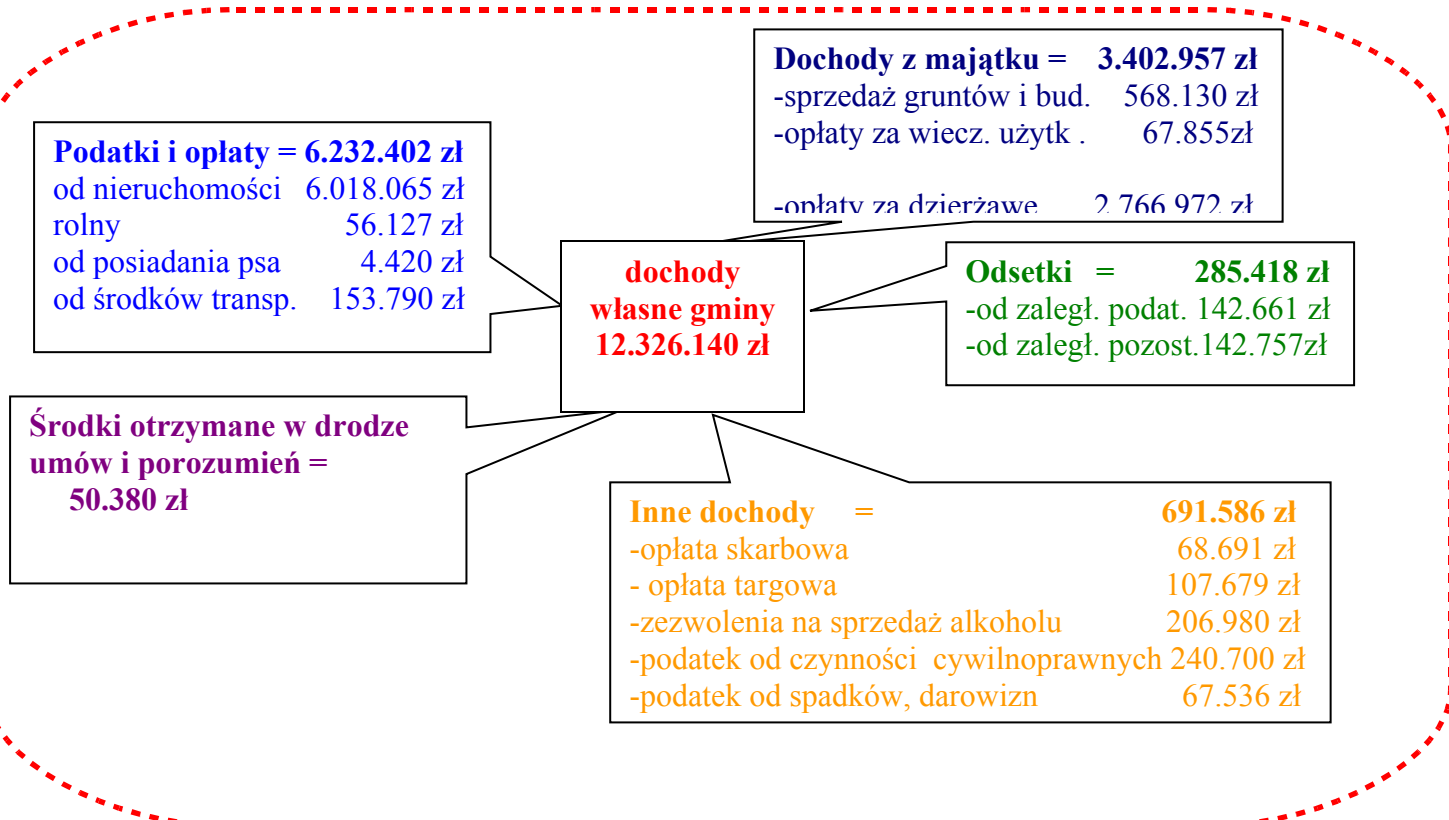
Dochody z majątku = 3.402.957 zł
-sprzedaż gruntów i bud. 568.130 zł
-opłaty za wiecz. użytk . 67.855zł

-opłaty za dzierżawę 2.766.972 zł

Podatki i opłaty = 6.232.402 zł
od nieruchomości 6.018.065 zł
rolny 56.127 zł
od posiadania psa 4.420 zł
od środków transp. 153.790 zł

dochody
własne gminy
12.326.140 zł

Odsetki = 285.418 zł
-od zaległ. podat. 142.661 zł
-od zaległ. pozost.142.757zł

Środki otrzymane w drodze umów i porozumień =
50.380 zł

Inne dochody = 691.586 zł
-opłata skarbowa 68.691 zł
- opłata targowa 107.679 zł
-zezwolenia na sprzedaż alkoholu 206.980 zł
-podatek od czynności cywilnoprawnych 240.700 zł
-podatek od spadków, darowizn 67.536 zł